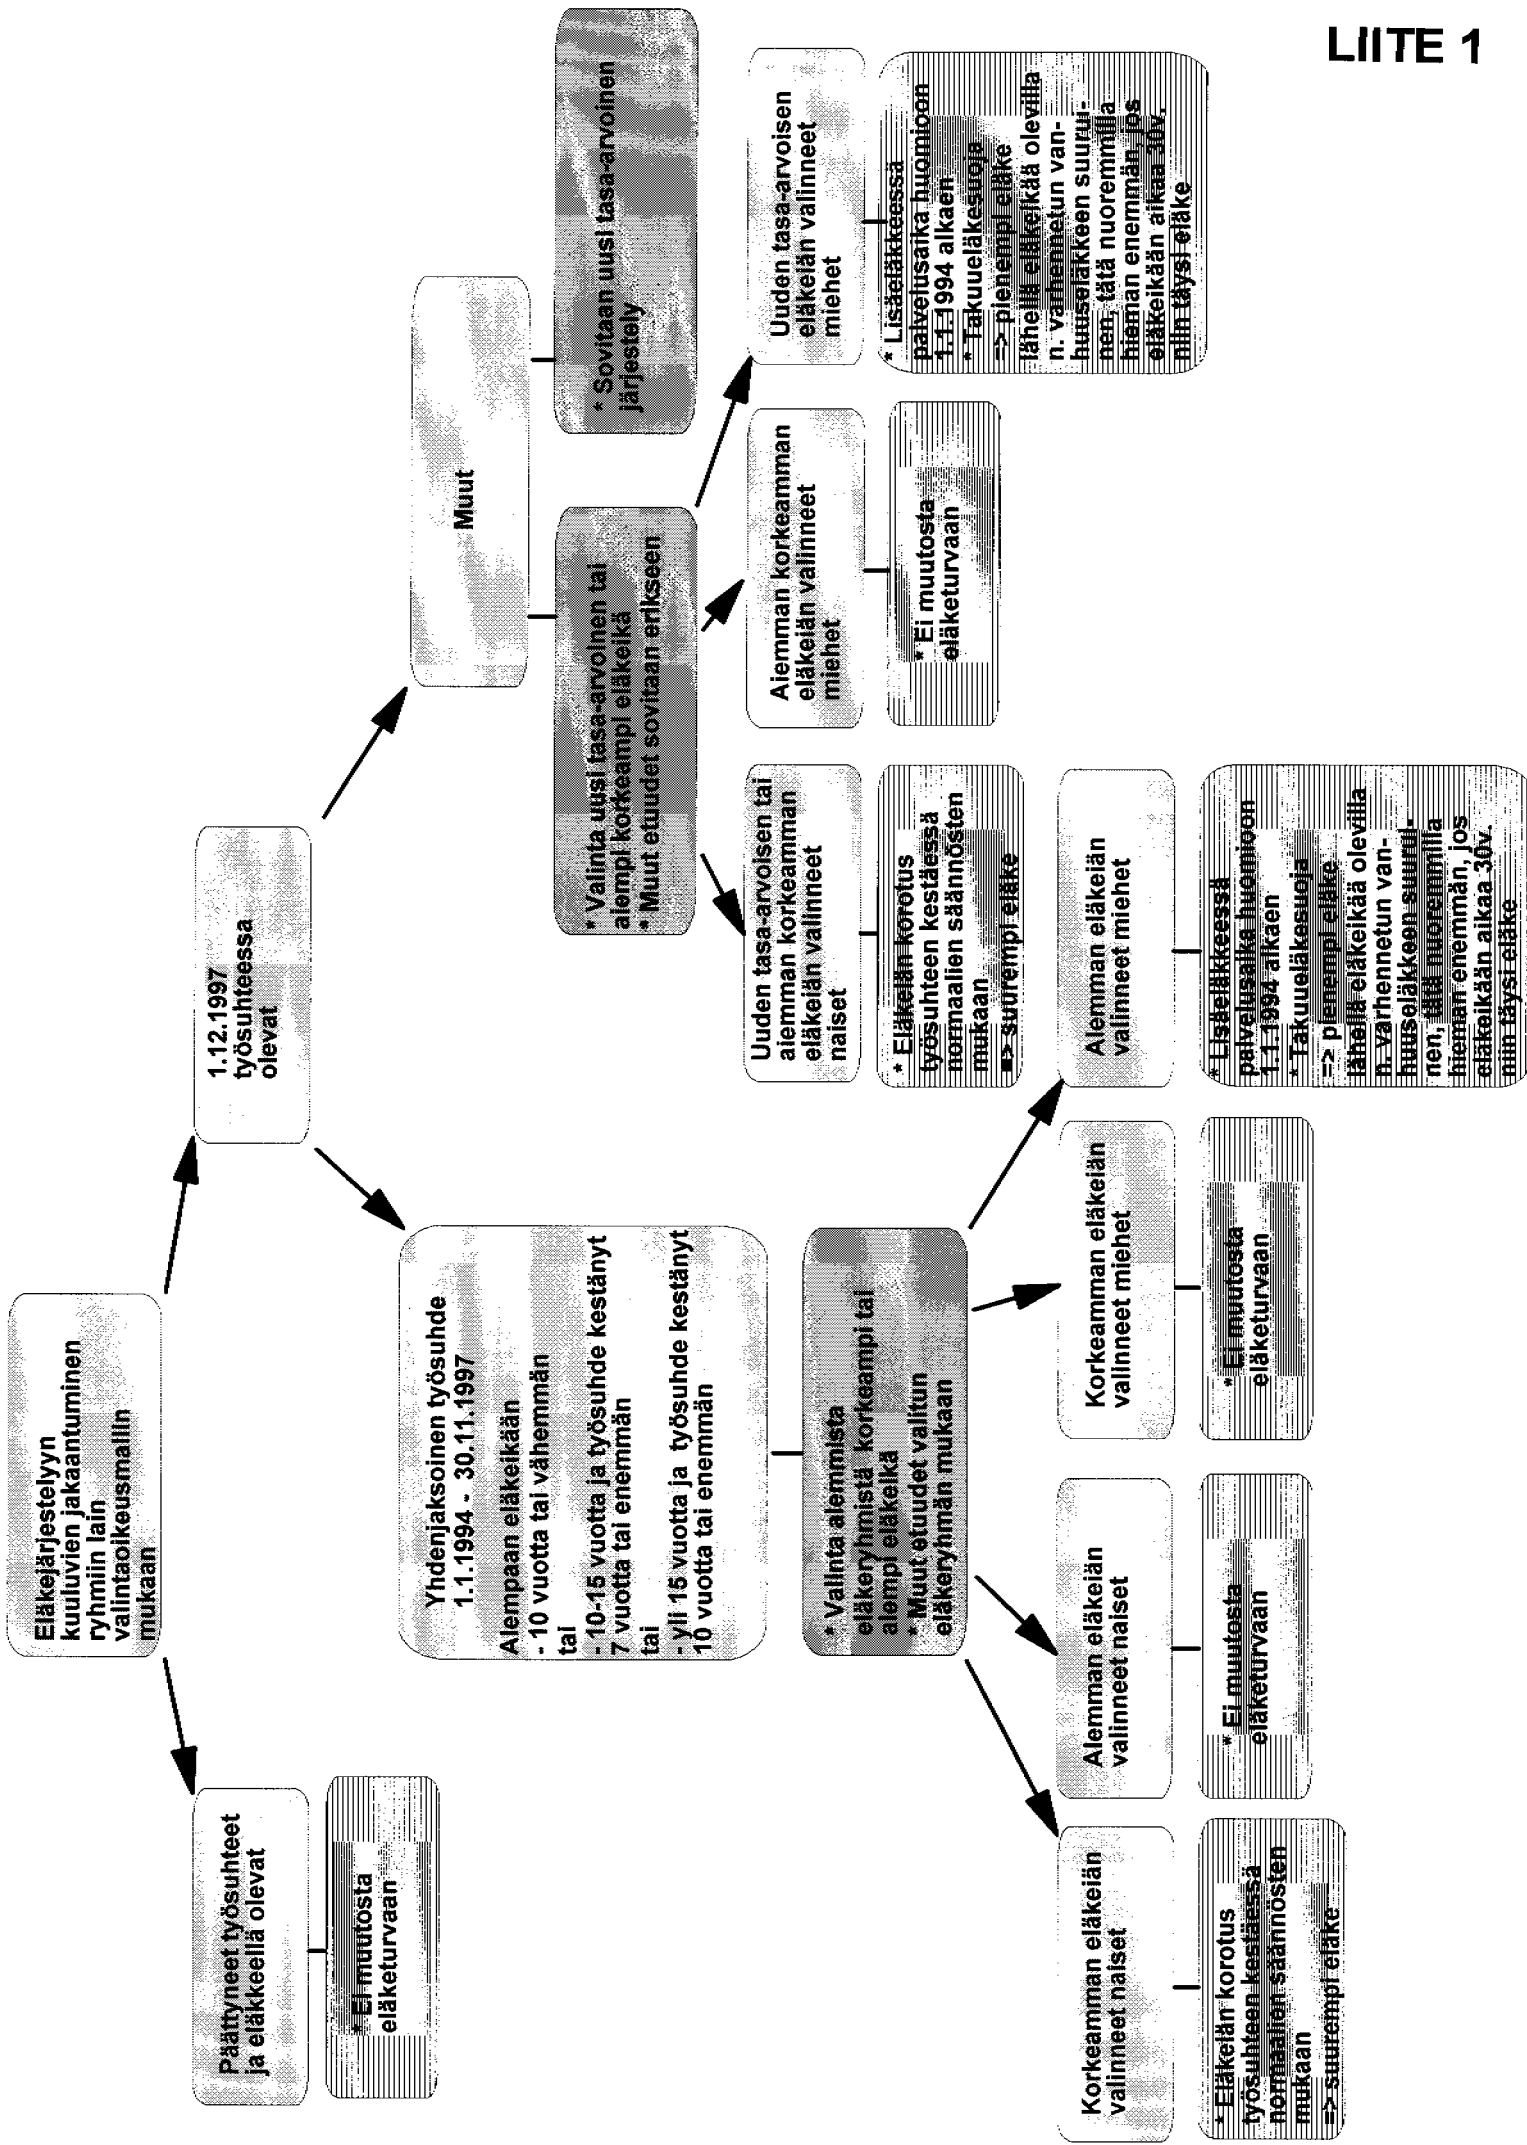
LIITE 1

Eläkejärjestelyyn kuuluvien jakaantuminen ryhmiin lain valintaoikeusmallin mukaan

Päättyneet työsuhteet ja eläkkeellä olevat

* Ei muutosta eläketurvaan

1.12.1997 työsuhteessa olevat

Yhdenjaksoinen työsuhde 1.1.1994 - 30.11.1997

Alempaan eläkeikään
- 10 vuotta tai vähemmän
tai
- 10-15 vuotta ja työsuhde kestänyt 7 vuotta tai enemmän
tai
- yli 15 vuotta ja työsuhde kestänyt 10 vuotta tai enemmän

* Valinta alemmista eläkeryhmistä korkeampi tai alempi eläkeikä
* Muut etuudet valitun eläkeryhmän mukaan

Korkeamman eläkeiän valinneet naiset

* Eläkeiän korotus työsuhteen kestäessä normaalien säännösten mukaan
=> suurempi eläke

Alemman eläkeiän valinneet naiset

* Ei muutosta eläketurvaan

Korkeamman eläkeiän valinneet miehet

* Ei muutosta eläketurvaan

Alemman eläkeiän valinneet miehet

* Lisäeläkkeessä palvelusaika huomioon 1.1.1994 alkaen
* Takuueläkesuoja
=> pienempi eläke lähellä eläkeikää olevilla n. varhennetun vanhuuseläkkeen suuruinen, tätä nuoremmilla hieman enemmän, jos eläkeikään aikaa 30v. niin täysi eläke

Muut

* Valinta uusi tasa-arvoinen tai alempi korkeampi eläkeikä
* Muut etuudet sovitaan erikseen

* Sovitaan uusi tasa-arvoinen järjestely

Uuden tasa-arvoisen tai aiemman korkeamman eläkeiän valinneet naiset

* Eläkeiän korotus työsuhteen kestäessä normaalien säännösten mukaan
=> suurempi eläke

Aiemman korkeamman eläkeiän valinneet miehet

* Ei muutosta eläketurvaan

Uuden tasa-arvoisen eläkeiän valinneet miehet

* Lisäeläkkeessä palvelusaika huomioon 1.1.1994 alkaen
* Takuueläkesuoja
=> pienempi eläke lähellä eläkeikää olevilla n. varhennetun vanhuuseläkkeen suuruinen, tätä nuoremmilla hieman enemmän, jos eläkeikään aikaa 30v. niin täysi eläke